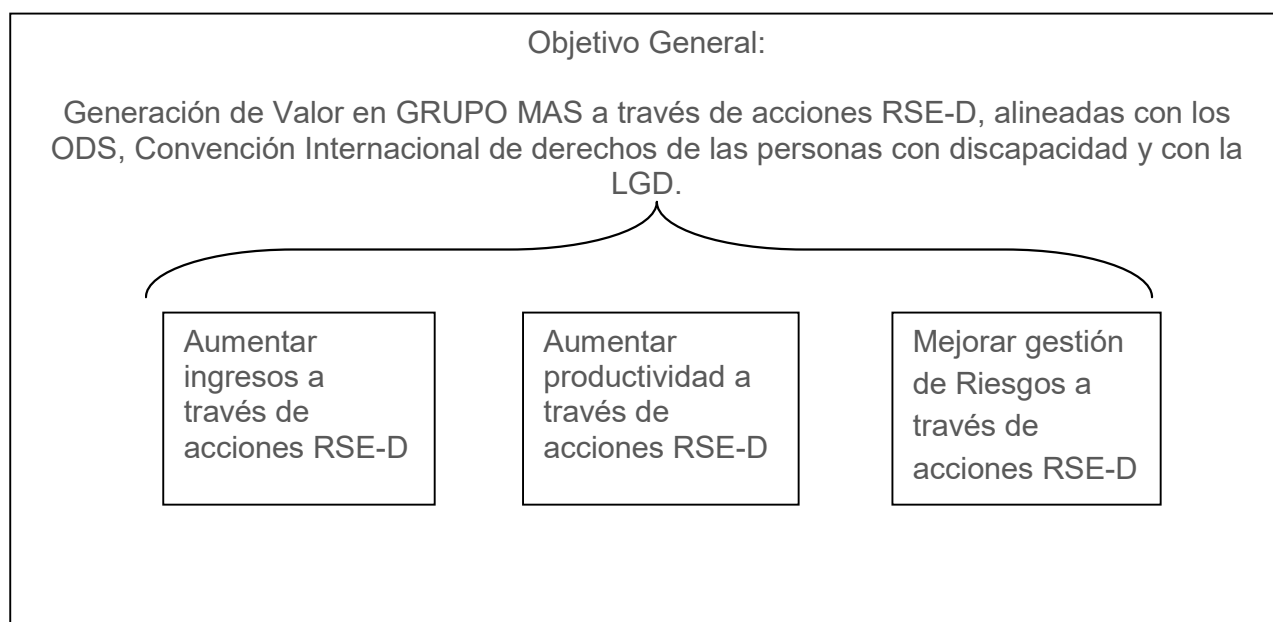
Objetivo General:

Generación de Valor en GRUPO MAS a través de acciones RSE-D, alineadas con los ODS, Convención Internacional de derechos de las personas con discapacidad y con la LGD.

Aumentar ingresos a través de acciones RSE-D

Aumentar productividad a través de acciones RSE-D

Mejorar gestión de Riesgos a través de acciones RSE-D